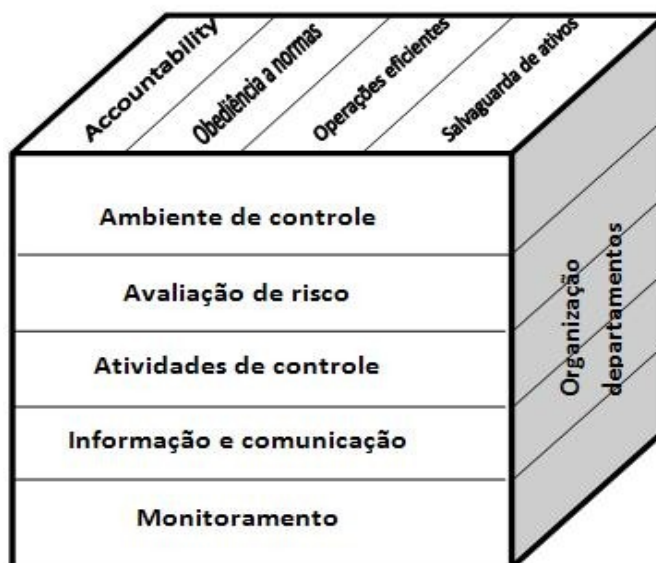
Accountability

Obediência a normas

Operações eficientes

Salvaguarda de ativos

Ambiente de controle

Avaliação de risco

Atividades de controle

Informação e comunicação

Monitoramento

Organização departamentos